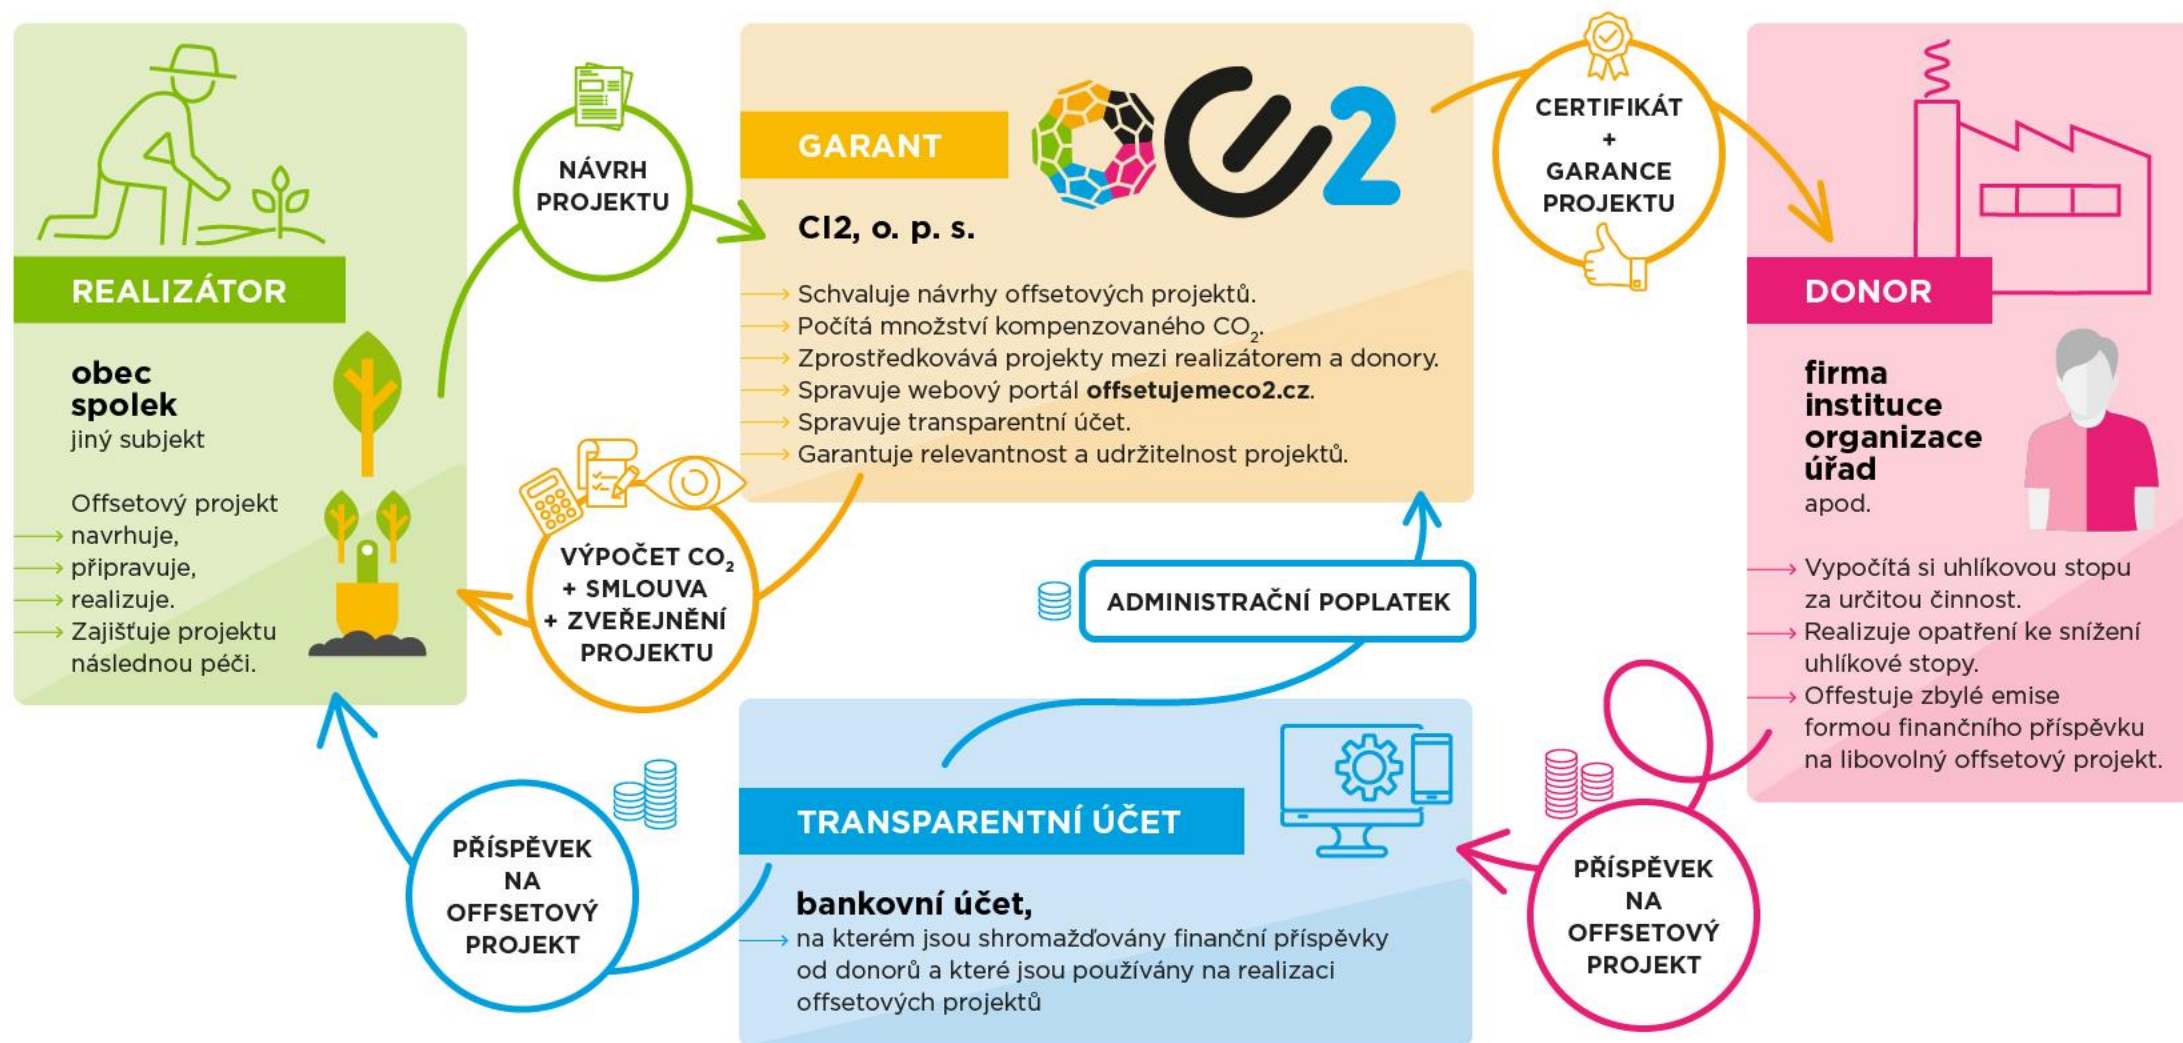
REALIZÁTOR

obec
spolek
jiný subjekt

Offsetový projekt
navrhuje,
připravuje,
realizuje.
Zajišťuje projektu následnou péči.

NÁVRH PROJEKTU

GARANT

CI2, o. p. s.

Schvaluje návrhy offsetových projektů.
Počítá množství kompenzovaného $CO_2$.
Zprostředkovává projekty mezi realizátorem a donory.
Spravuje webový portál offsetujemeco2.cz.
Spravuje transparentní účet.
Garantuje relevantnost a udržitelnost projektů.

CERTIFIKÁT + GARANCE PROJEKTU

DONOR

firma
instituce
organizace
úřad
apod.

Vypočítá si uhlíkovou stopu za určitou činnost.
Realizuje opatření ke snížení uhlíkové stopy.
Offestuje zbylé emise formou finančního příspěvku na libovolný offsetový projekt.

VÝPOČET $CO_2$ + SMLOUVA + ZVEŘEJNĚNÍ PROJEKTU

ADMINISTRAČNÍ POPLATEK

PŘÍSPĚVEK NA OFFSETOVÝ PROJEKT

TRANSPARENTNÍ ÚČET

bankovní účet,
na kterém jsou shromažďovány finanční příspěvky od donorů a které jsou používány na realizaci offsetových projektů

PŘÍSPĚVEK NA OFFSETOVÝ PROJEKT